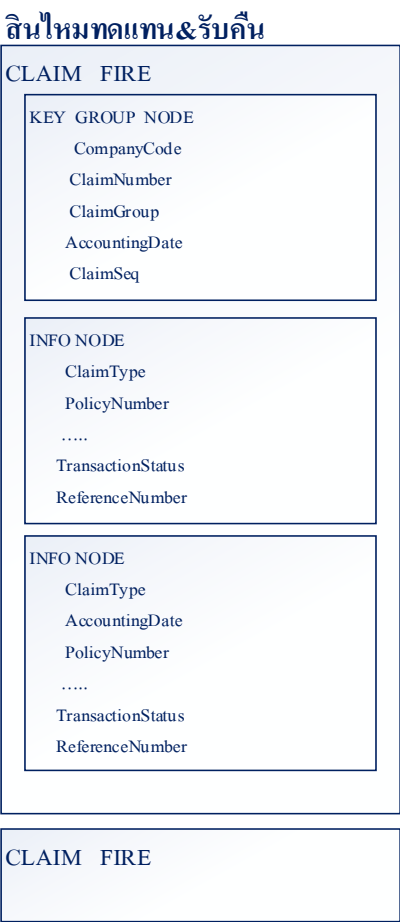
สินไหมทดแทน&รับคืน

CLAIM FIRE

KEY GROUP NODE

CompanyCode

ClaimNumber

ClaimGroup

AccountingDate

ClaimSeq

INFO NODE

ClaimType

PolicyNumber

…..

TransactionStatus

ReferenceNumber

INFO NODE

ClaimType

AccountingDate

PolicyNumber

…..

TransactionStatus

ReferenceNumber

CLAIM FIRE